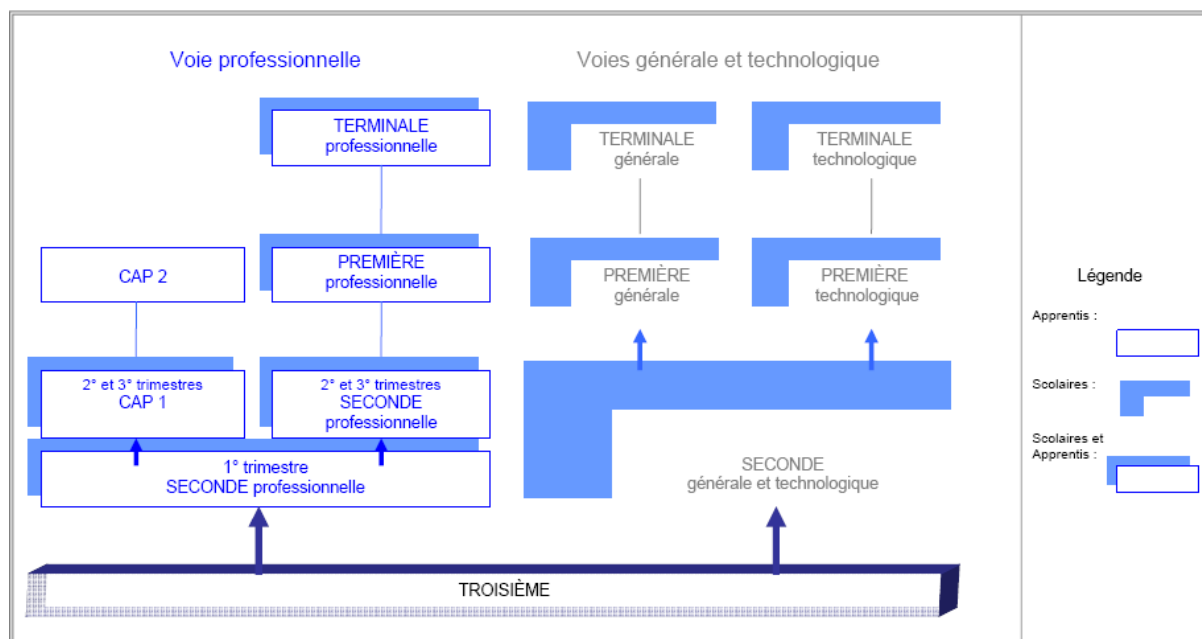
Voie professionnelle

Voies générale et technologique

TERMINALE professionnelle

TERMINALE générale

TERMINALE technologique

CAP 2

PREMIÈRE professionnelle

PREMIÈRE générale

PREMIÈRE technologique

2° et 3° trimestres CAP 1

2° et 3° trimestres SECONDE professionnelle

1° trimestre SECONDE professionnelle

SECONDE générale et technologique

TROISIÈME

Légende

Apprentis :

Scolaires :

Scolaires et Apprentis :